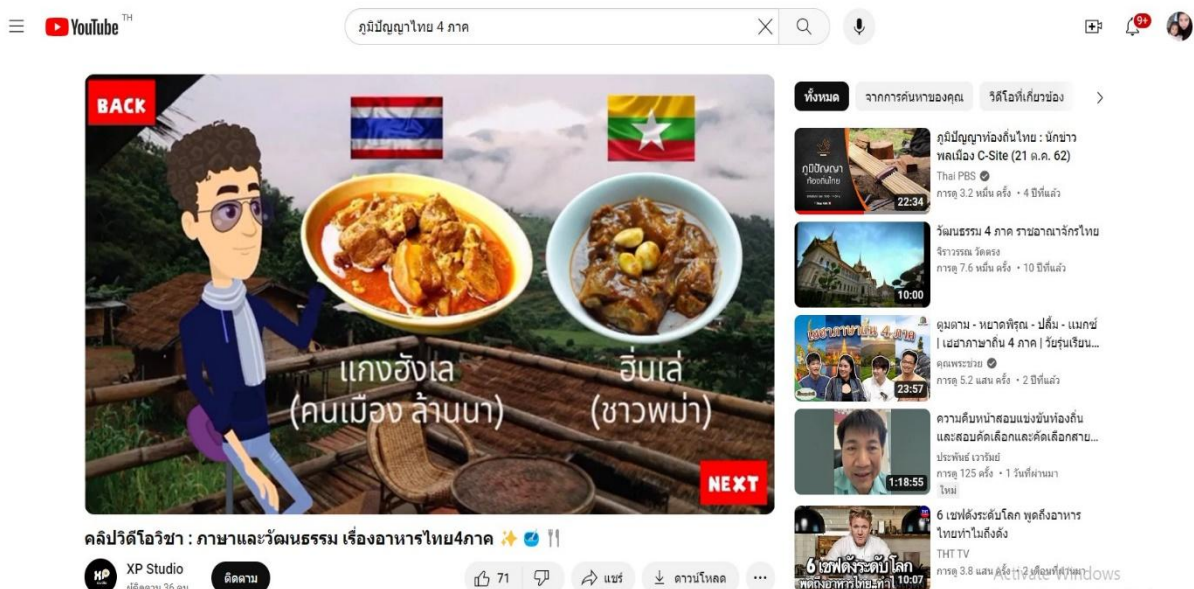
YouTube TH

ภูมิปัญญาไทย 4 ภาค

9+

BACK

แกงฮังเล
(คนเมือง ล้านนา)

ฮินเล่
(ชาวพม่า)

NEXT

คลิปวิดีโอวิชา : ภาษาและวัฒนธรรม เรื่องอาหารไทย4ภาค ✨ 🥘 🍴

XP Studio
ผู้ติดตาม 36 คน

ติดตาม

71

แชร์

ดาวน์โหลด

ทั้งหมด

จากการค้นหาของคุณ

วิดีโอที่เกี่ยวข้อง

ภูมิปัญญาท้องถิ่นไทย : นักข่าวพลเมือง C-Site (21 ต.ค. 62)
Thai PBS
การดู 3.2 หมื่น ครั้ง • 4 ปีที่แล้ว
22:34

วัฒนธรรม 4 ภาค ราชอาณาจักรไทย
จิราวรรณ วัดตรง
การดู 7.6 หมื่น ครั้ง • 10 ปีที่แล้ว
10:00

ดูมดาม - หยาดพิรุณ - ปลื้ม - แมกซ์ | เฮฮาภาษาถิ่น 4 ภาค | วัยรุ่นเรียน...
คุณพระช่วย
การดู 5.2 แสน ครั้ง • 2 ปีที่แล้ว
23:57

ความคืบหน้าสอบแข่งขันท้องถิ่นและสอบคัดเลือกและคัดเลือกสาย...
ประพันธ์ เวารัมย์
การดู 125 ครั้ง • 1 วันที่ผ่านมา
ใหม่
1:18:55

6 เชฟดังระดับโลก พูดถึงอาหารไทยทำไมถึงดัง
THT TV
การดู 3.8 แสน ครั้ง • 2 เดือนที่ผ่านมา
6 เชฟดังระดับโลก
10:07

Activate Windows